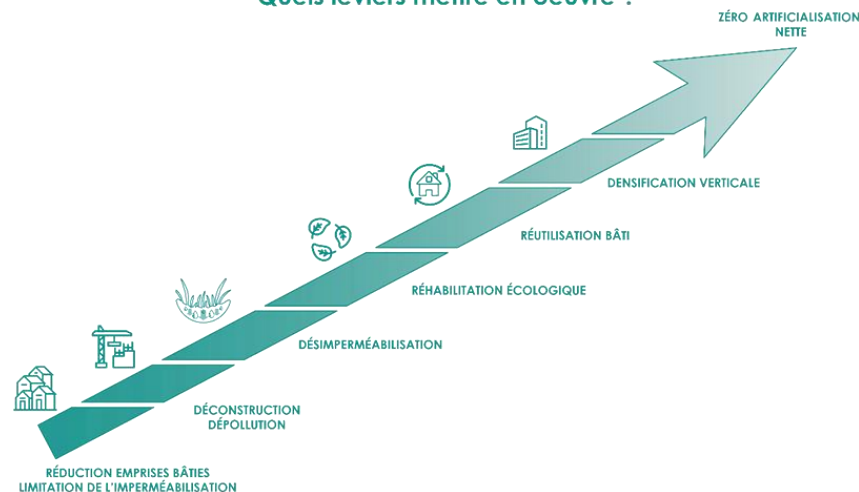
Quels leviers mettre en oeuvre ?

ZÉRO ARTIFICIALISATION NETTE

DENSIFICATION VERTICALE

RÉUTILISATION BÂTI

RÉHABILITATION ÉCOLOGIQUE

DÉSIMPERMÉABILISATION

DÉCONSTRUCTION DÉPOLLUTION

RÉDUCTION EMPRISES BÂTIES
LIMITATION DE L'IMPERMÉABILISATION